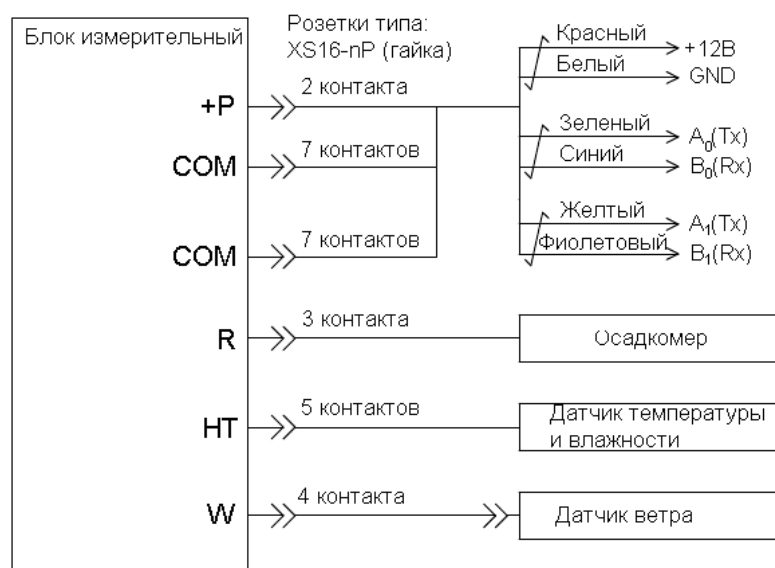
Блок измерительный

Розетки типа: XS16-nP (гайка)

+P
2 контакта

COM
7 контактов

COM
7 контактов

Красный
+12В
Белый
GND
Зеленый
$A_0$(Tx)
Синий
$B_0$(Rx)
Желтый
$A_1$(Tx)
Фиолетовый
$B_1$(Rx)

R
3 контакта
Осадкомер

HT
5 контактов
Датчик температуры и влажности

W
4 контакта
Датчик ветра